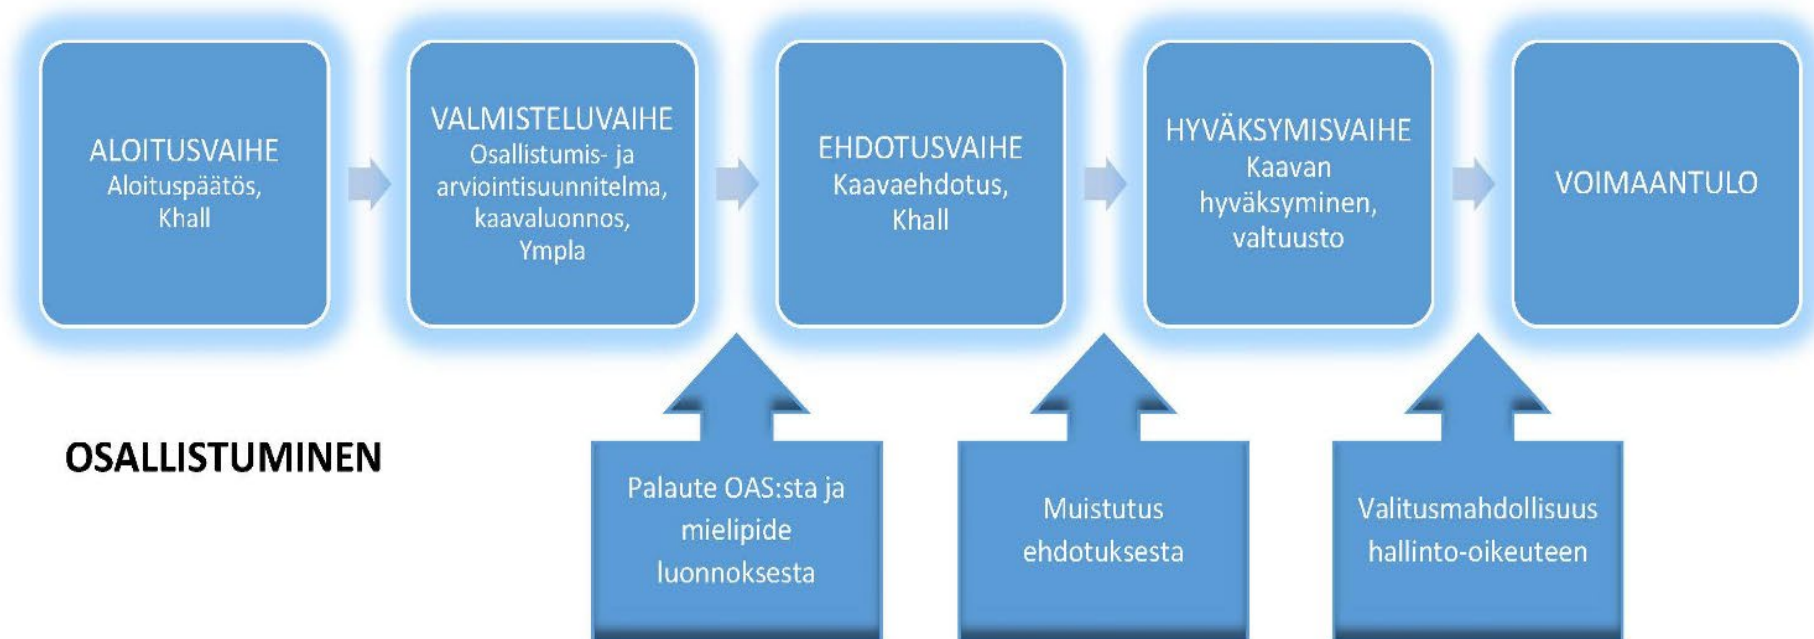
ALOITUSVAIHE
Aloituspäätös, Khall

VALMISTELUVAIHE
Osallistumis- ja arviointisuunnitelma, kaavaluonnos, Ympla

EHDOTUSVAIHE
Kaavaehdotus, Khall

HYVÄKSYMISVAIHE
Kaavan hyväksyminen, valtuusto

VOIMAANTULO

OSALLISTUMINEN

Palaute OAS:sta ja mielipide luonnoksesta

Muistutus ehdotuksesta

Valitusmahdollisuus hallinto-oikeuteen